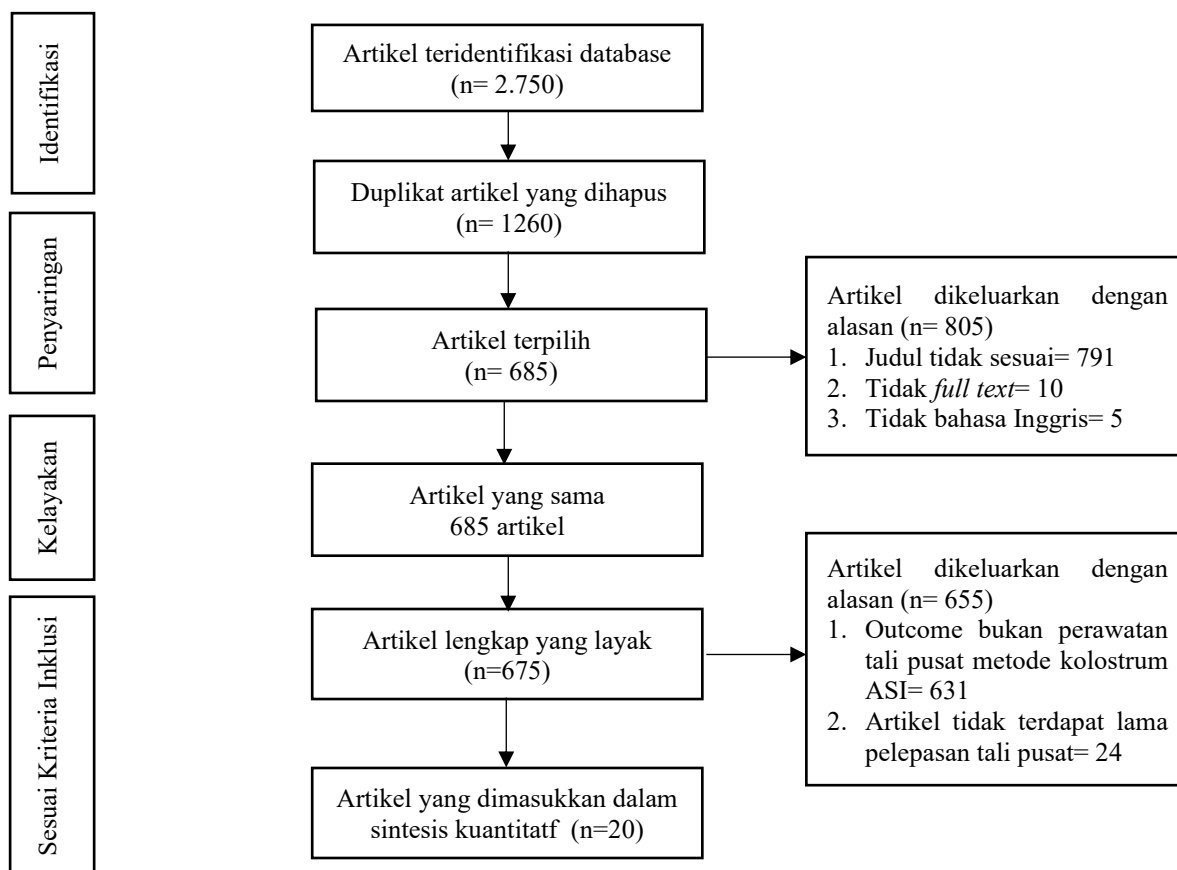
Identifikasi

Artikel teridentifikasi database (n= 2.750)

Duplikat artikel yang dihapus (n= 1260)

Penyaringan

Artikel terpilih (n= 685)

Artikel dikeluarkan dengan alasan (n= 805)
1. Judul tidak sesuai= 791
2. Tidak *full text*= 10
3. Tidak bahasa Inggris= 5

Kelayakan

Artikel yang sama 685 artikel

Sesuai Kriteria Inklusi

Artikel lengkap yang layak (n=675)

Artikel dikeluarkan dengan alasan (n= 655)
1. Outcome bukan perawatan tali pusat metode kolostrum ASI= 631
2. Artikel tidak terdapat lama pelepasan tali pusat= 24

Artikel yang dimasukkan dalam sintesis kuantitatf (n=20)